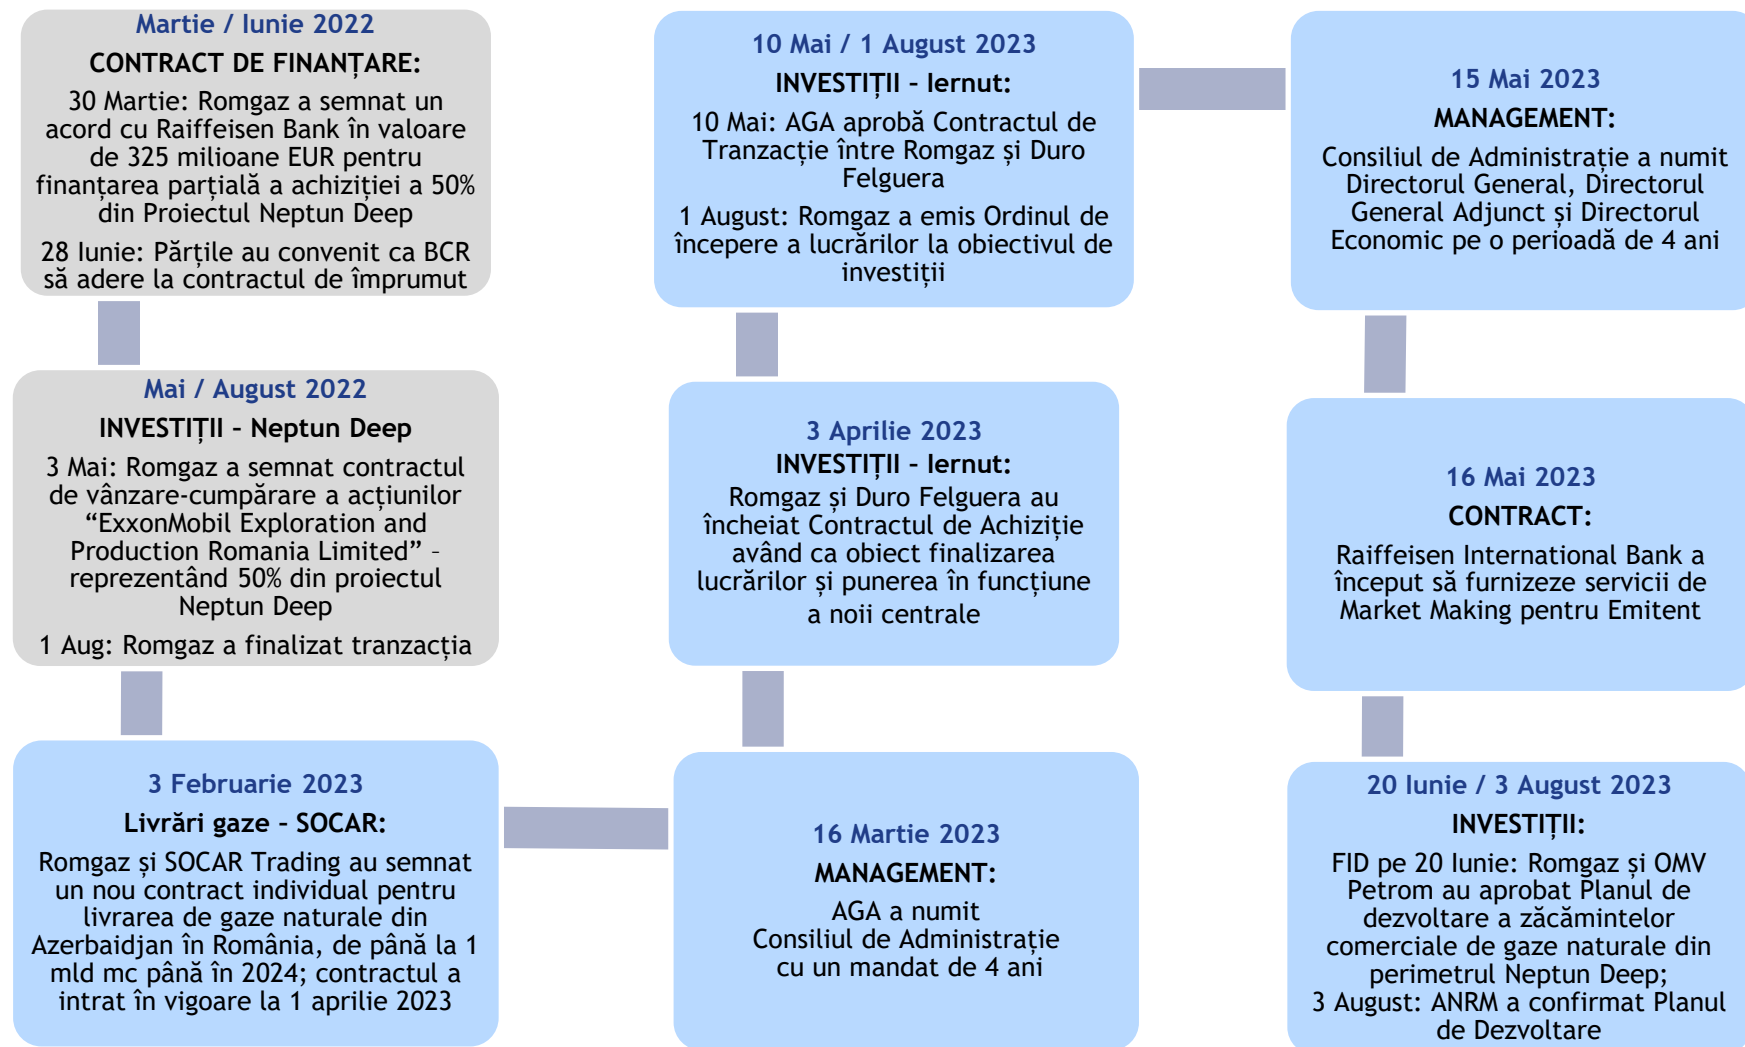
Martie / Iunie 2022
CONTRACT DE FINANȚARE:
30 Martie: Romgaz a semnat un acord cu Raiffeisen Bank în valoare de 325 milioane EUR pentru finanțarea parțială a achiziției a 50% din Proiectul Neptun Deep
28 Iunie: Părțile au convenit ca BCR să adere la contractul de împrumut

Mai / August 2022
INVESTIȚII – Neptun Deep
3 Mai: Romgaz a semnat contractul de vânzare-cumpărare a acțiunilor “ExxonMobil Exploration and Production Romania Limited” – reprezentând 50% din proiectul Neptun Deep
1 Aug: Romgaz a finalizat tranzacția

3 Februarie 2023
Livrări gaze – SOCAR:
Romgaz și SOCAR Trading au semnat un nou contract individual pentru livrarea de gaze naturale din Azerbaidjan în România, de până la 1 mld mc până în 2024; contractul a intrat în vigoare la 1 aprilie 2023

16 Martie 2023
MANAGEMENT:
AGA a numit Consiliul de Administrație cu un mandat de 4 ani

3 Aprilie 2023
INVESTIȚII - Iernut:
Romgaz și Duro Felguera au încheiat Contractul de Achiziție având ca obiect finalizarea lucrărilor și punerea în funcțiune a noii centrale

10 Mai / 1 August 2023
INVESTIȚII - Iernut:
10 Mai: AGA aprobă Contractul de Tranzacție între Romgaz și Duro Felguera
1 August: Romgaz a emis Ordinul de începere a lucrărilor la obiectivul de investiții

15 Mai 2023
MANAGEMENT:
Consiliul de Administrație a numit Directorul General, Directorul General Adjunct și Directorul Economic pe o perioadă de 4 ani

16 Mai 2023
CONTRACT:
Raiffeisen International Bank a început să furnizeze servicii de Market Making pentru Emitent

20 Iunie / 3 August 2023
INVESTIȚII:
FID pe 20 Iunie: Romgaz și OMV Petrom au aprobat Planul de dezvoltare a zăcămintelor comerciale de gaze naturale din perimetrul Neptun Deep;
3 August: ANRM a confirmat Planul de Dezvoltare